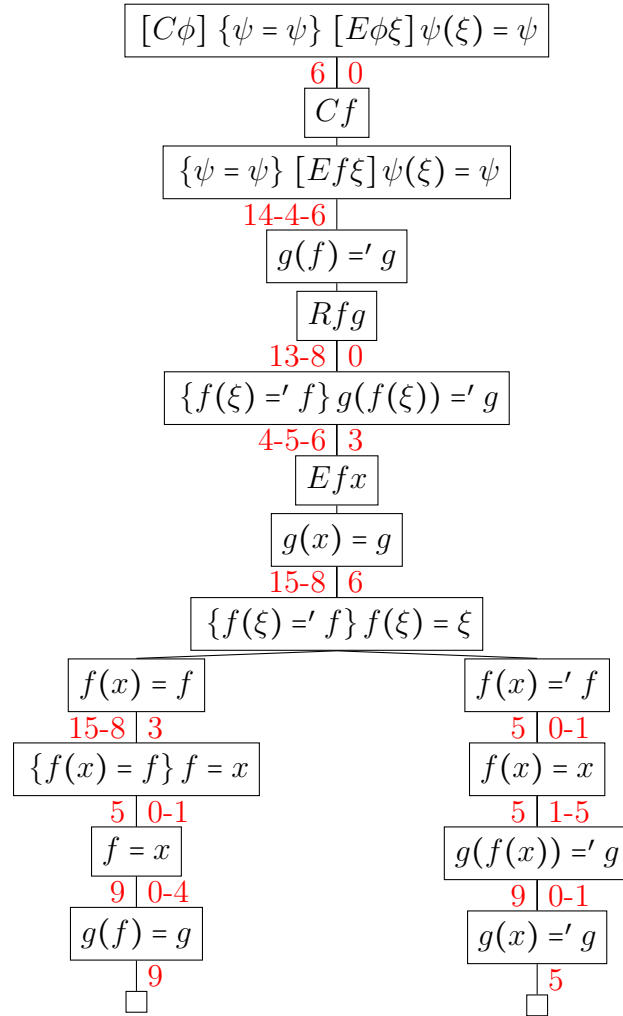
$[C\phi]\ \{\psi = \psi\}\ [E\phi\xi]\,\psi(\xi) = \psi$

6 0

$Cf$

$\{\psi = \psi\}\ [Ef\xi]\,\psi(\xi) = \psi$

14-4-6

$g(f) =' g$

$Rfg$

13-8 0

$\{f(\xi) =' f\}\,g(f(\xi)) =' g$

4-5-6 3

$Efx$

$g(x) = g$

15-8 6

$\{f(\xi) =' f\}\,f(\xi) = \xi$

$f(x) = f$

15-8 3

$\{f(x) = f\}\,f = x$

5 0-1

$f = x$

9 0-4

$g(f) = g$

9

$\square$

$f(x) =' f$

5 0-1

$f(x) = x$

5 1-5

$g(f(x)) =' g$

9 0-1

$g(x) =' g$

5

$\square$